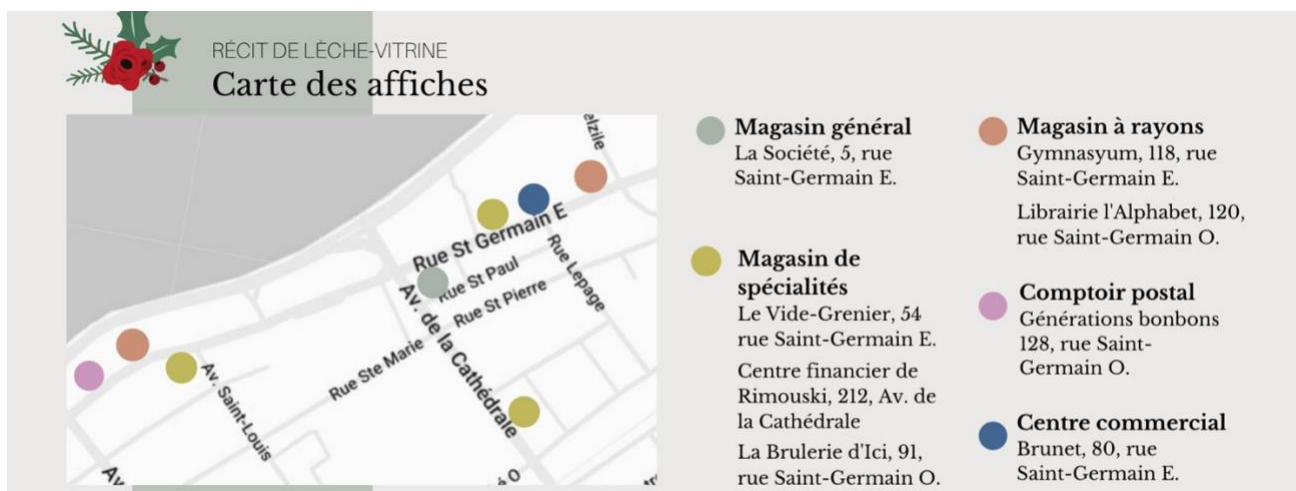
RÉCIT DE LÈCHE-VITRINE
Carte des affiches

elzile
Rue St Germain E
Rue Lepage
Rue St Paul
Rue St Pierre
Av. de la Cathédrale
Rue Ste Marie
Av. Saint-Louis
Av
O

Magasin général
La Société, 5, rue Saint-Germain E.

Magasin de spécialités
Le Vide-Grenier, 54 rue Saint-Germain E.

Centre financier de Rimouski, 212, Av. de la Cathédrale

La Brulerie d'Ici, 91, rue Saint-Germain O.

Magasin à rayons
Gymnasyum, 118, rue Saint-Germain E.

Librairie l'Alphabet, 120, rue Saint-Germain O.

Comptoir postal
Générations bonbons 128, rue Saint-Germain O.

Centre commercial
Brunet, 80, rue Saint-Germain E.